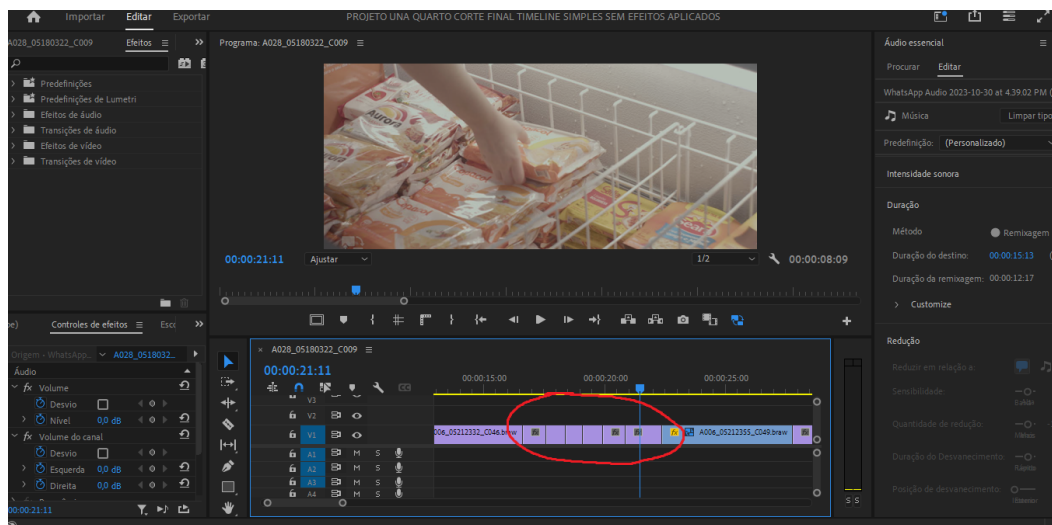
Importar Editar Exportar PROJETO UNA QUARTO CORTE FINAL TIMELINE SIMPLES SEM EFEITOS APLICADOS

A028_05180322_C009 Efeitos ≡ »

Predefinições
Predefinições de Lumetri
Efeitos de áudio
Transições de áudio
Efeitos de vídeo
Transições de vídeo

Programa: A028_05180322_C009 ≡

00:00:21:11 Ajustar 1/2 00:00:08:09

Áudio essencial ≡
Procurar Editar
WhatsApp Audio 2023-10-30 at 4.39.02 PM (
Música Limpar tipo
Predefinição: (Personalizado)
Intensidade sonora
Duração
Método Remixagem
Duração do destino: 00:00:15:13
Duração da remixagem: 00:00:12:17
Customize
Redução
Reduzir em relação a
Sensibilidade
Quantidade de redução
Duração do Desvanecimento
Posição de desvanecimento

pe) Controles de efeitos ≡ Esc »
Origem - WhatsApp... A028_0518032...
Áudio
fx Volume
Desvio
Nível 0,0 dB
fx Volume do canal
Desvio
Esquerda 0,0 dB
Direita 0,0 dB
00:00:21:11

A028_05180322_C009 ≡
00:00:21:11
00:00:15:00 00:00:20:00 00:00:25:00
V3
V2
V1 V1
A1 A1 M S
A2 A2 M S
A3 A3 M S
A4 M S
006_05212332_C046.braw
fx A006_05212355_C049.braw
S S